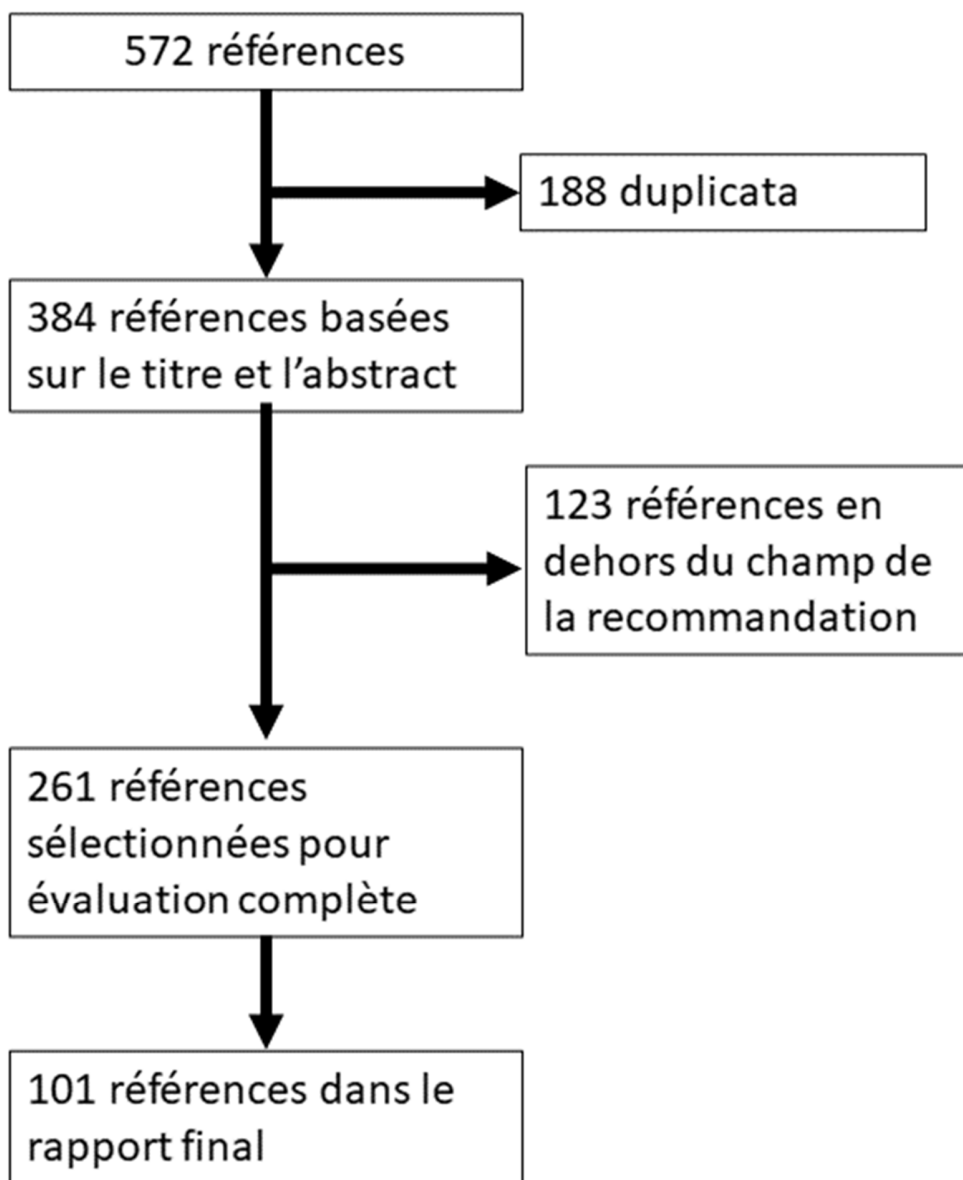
572 références

188 duplicata

384 références basées sur le titre et l’abstract

123 références en dehors du champ de la recommandation

261 références sélectionnées pour évaluation complète

101 références dans le rapport final